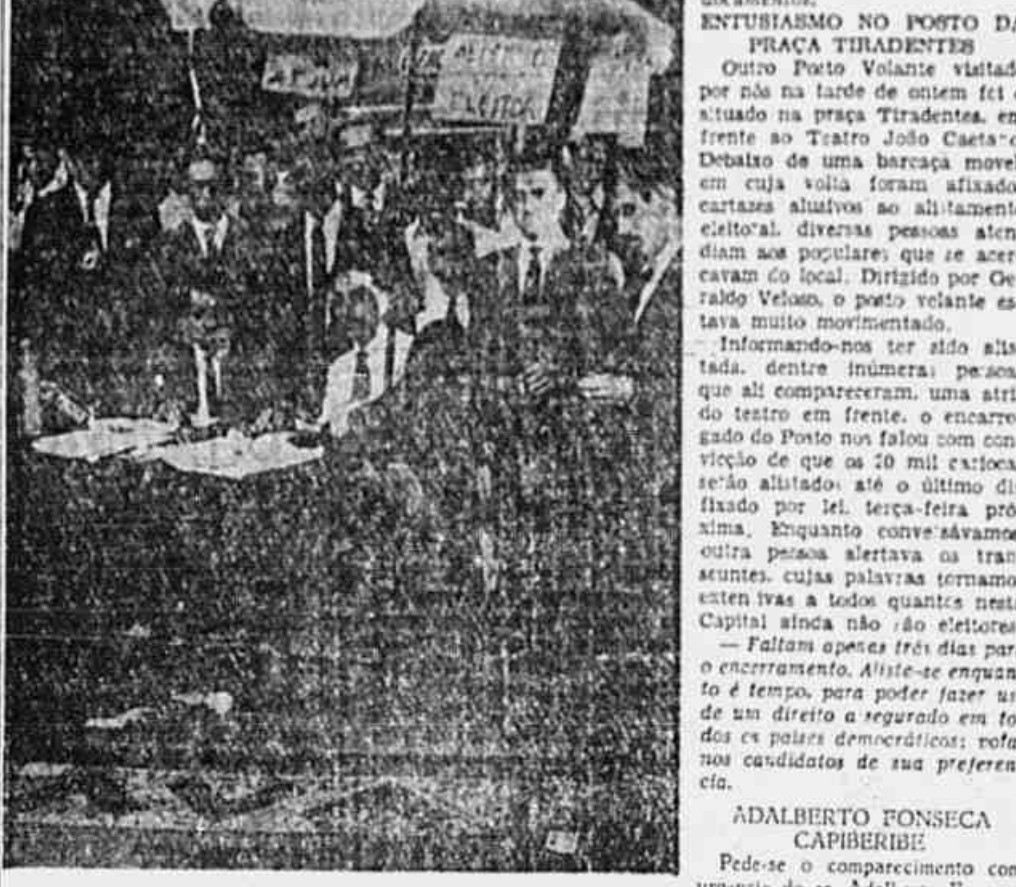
ENTUSIASMO NO POSTO DA PRAÇA TIRADENTES

Outro Porto Volante visitad por nós na tarde de ontem foi situado na praça Tiradentes, em frente ao Teatro João Caetano. Debaixo de uma barcaça movel em cuja volta foram afixado cartazes alusivos ao alistamento eleitoral, diversas pessoas atendiam aos populares que se acercavam do local. Dirigido por Geraldo Veloso, o posto volante estava muito movimentado.

Informando-nos ter sido alistada, dentre inúmeras pessoas que ali compareceram, uma atriz do teatro em frente, o encarregado do Posto nos falou com convicção de que os 20 mil cariocas serão alistados até o último dia fixado por lei, terça-feira próxima. Enquanto conversávamos outra pessoa alertava os transeuntes, cujas palavras tornamos extensivas a todos quantos nesta Capital ainda não são eleitores:

— Faltam apenas três dias para o encerramento. Aliste-se enquanto é tempo, para poder fazer uso de um direito assegurado em todos os países democráticos: vote nos candidatos de sua preferencia.

ADALBERTO FONSECA CAPIBERIBE

Pede-se o comparecimento com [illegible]